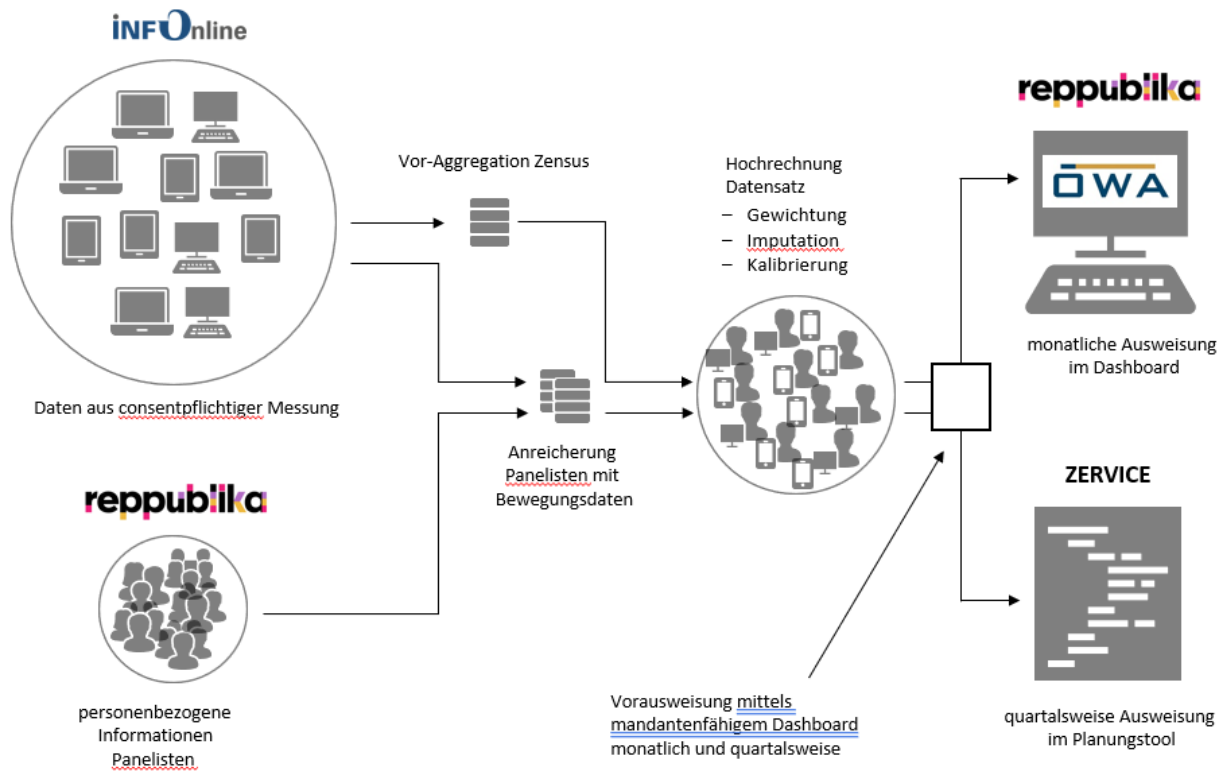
iNFOnline

Daten aus consentpflichtiger Messung

reppublika

personenbezogene Informationen Panelisten

Vor-Aggregation Zensus

Anreicherung Panelisten mit Bewegungsdaten

Hochrechnung Datensatz
– Gewichtung
– Imputation
– Kalibrierung

Vorausweisung mittels mandantenfähigem Dashboard monatlich und quartalsweise

reppublika

ÖWA

monatliche Ausweisung im Dashboard

ZERVICE

quartalsweise Ausweisung im Planungstool